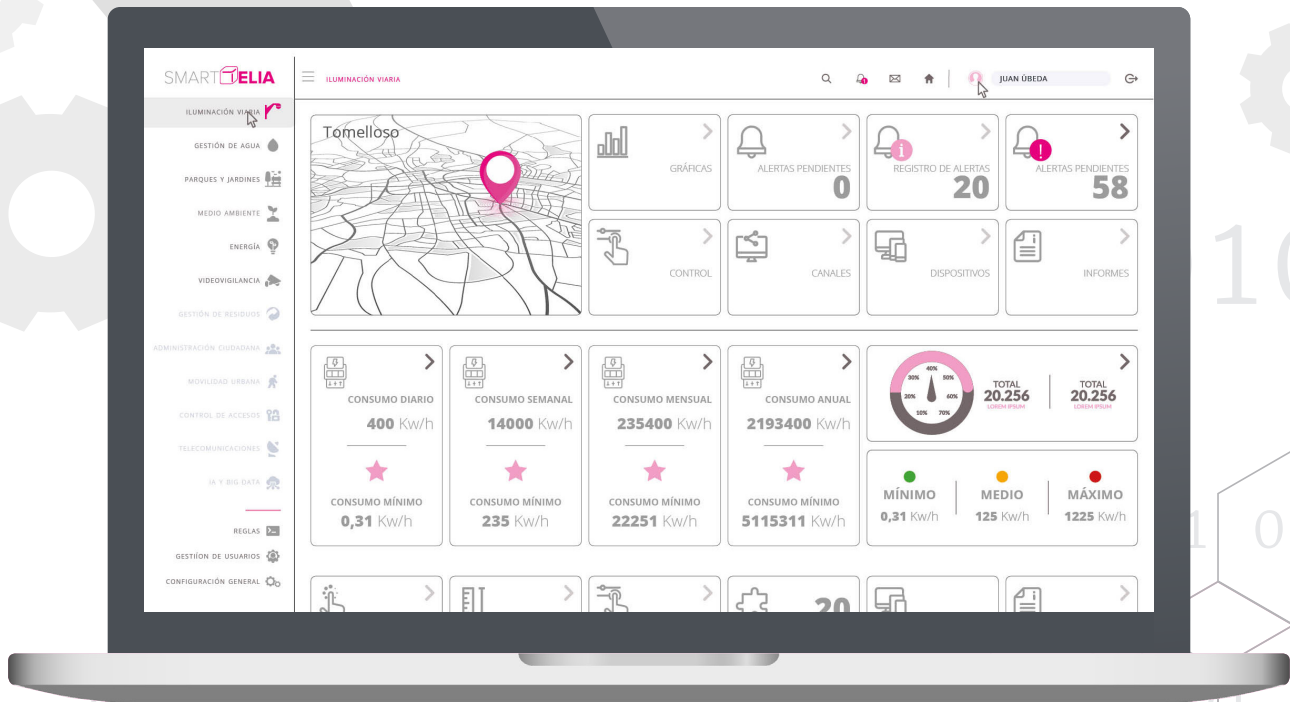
SMART ELIA

ILUMINACIÓN VIARIA

JUAN ÚBEDA

ILUMINACIÓN VIARIA
GESTIÓN DE AGUA
PARQUES Y JARDINES
MEDIO AMBIENTE
ENERGÍA
VIDEOVIGILANCIA
GESTIÓN DE RESIDUOS
ADMINISTRACIÓN CIUDADANA
MOVILIDAD URBANA
CONTROL DE ACCESOS
TELECOMUNICACIONES
IA Y BIG-DATA
REGLAS
GESTIÍON DE USUARIOS
CONFIGURACIÓN GENERAL

Tomelloso

GRÁFICAS

ALERTAS PENDIENTES
0

REGISTRO DE ALERTAS
20

ALERTAS PENDIENTES
58

CONTROL

CANALES

DISPOSITIVOS

INFORMES

CONSUMO DIARIO
400 Kw/h
CONSUMO MÍNIMO
0,31 Kw/h

CONSUMO SEMANAL
14000 Kw/h
CONSUMO MÍNIMO
235 Kw/h

CONSUMO MENSUAL
235400 Kw/h
CONSUMO MÍNIMO
22251 Kw/h

CONSUMO ANUAL
2193400 Kw/h
CONSUMO MÍNIMO
5115311 Kw/h

40% 30% 50% 20% 60% 10% 70%

TOTAL
20.256
LOREM IPSUM

TOTAL
20.256
LOREM IPSUM

MÍNIMO
0,31 Kw/h

MEDIO
125 Kw/h

MÁXIMO
1225 Kw/h

20

1 0